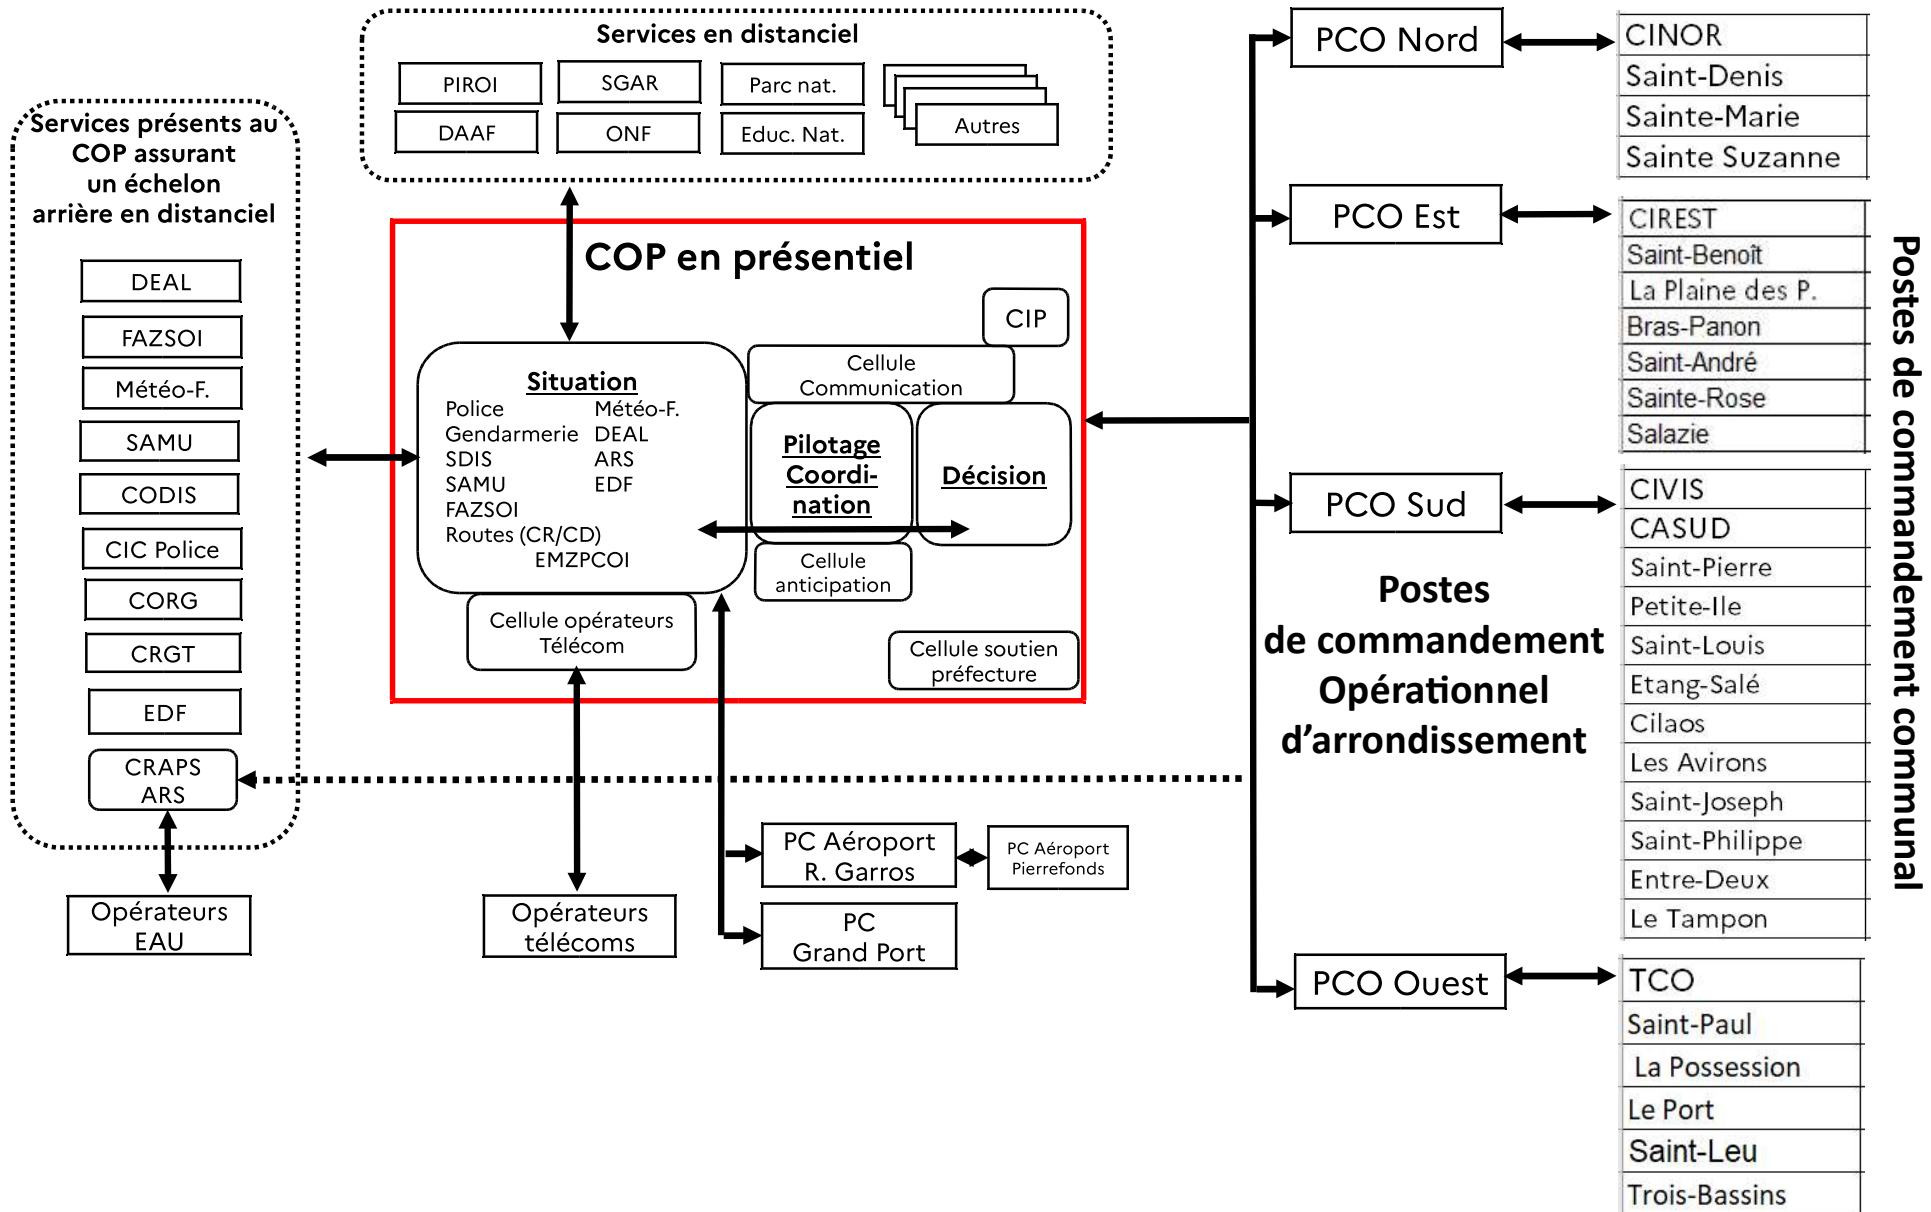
Services en distanciel

PIROI
SGAR
Parc nat.
DAAF
ONF
Educ. Nat.
Autres

Services présents au COP assurant un échelon arrière en distanciel

DEAL
FAZSOI
Météo-F.
SAMU
CODIS
CIC Police
CORG
CRGT
EDF
CRAPS ARS

Opérateurs EAU

COP en présentiel

CIP

Situation
Police
Gendarmerie
SDIS
SAMU
FAZSOI
Routes (CR/CD)
Météo-F.
DEAL
ARS
EDF
EMZPCOI

Cellule Communication

Pilotage Coordi-nation

Décision

Cellule anticipation

Cellule opérateurs Télécom

Cellule soutien préfecture

Opérateurs télécoms

PC Aéroport R. Garros

PC Aéroport Pierrefonds

PC Grand Port

PCO Nord
PCO Est
PCO Sud
PCO Ouest

Postes de commandement Opérationnel d'arrondissement

CINOR
Saint-Denis
Sainte-Marie
Sainte Suzanne

CIREST
Saint-Benoît
La Plaine des P.
Bras-Panon
Saint-André
Sainte-Rose
Salazie

CIVIS
CASUD
Saint-Pierre
Petite-Ile
Saint-Louis
Etang-Salé
Cilaos
Les Avirons
Saint-Joseph
Saint-Philippe
Entre-Deux
Le Tampon

TCO
Saint-Paul
La Possession
Le Port
Saint-Leu
Trois-Bassins

Postes de commandement communal